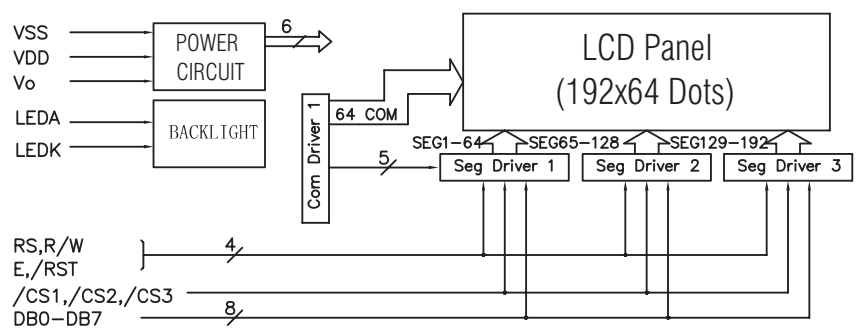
VSS
VDD
Vo
POWER CIRCUIT
6
LCD Panel
(192x64 Dots)
LEDA
LEDK
BACKLIGHT
Com Driver 1
64 COM
SEG1-64
SEG65-128
SEG129-192
5
Seg Driver 1
Seg Driver 2
Seg Driver 3
RS,R/W
E,/RST
4
/CS1,/CS2,/CS3
DB0-DB7
8